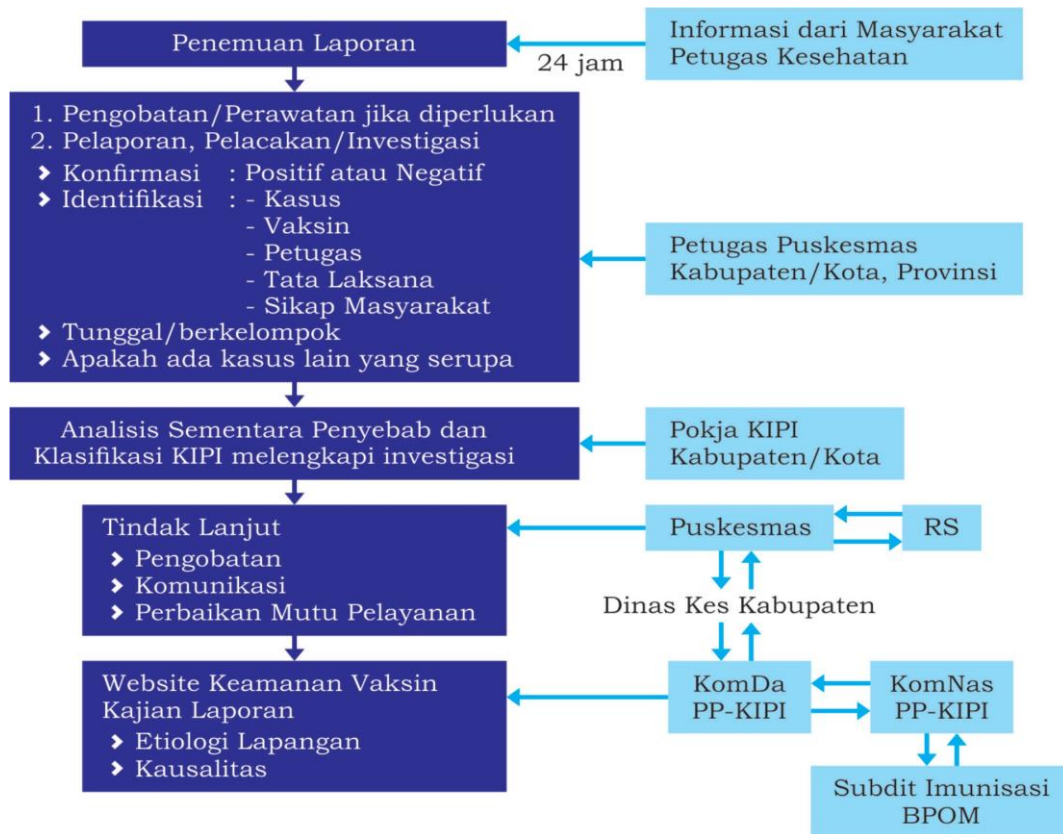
Penemuan Laporan

24 jam

Informasi dari Masyarakat
Petugas Kesehatan

1. Pengobatan/Perawatan jika diperlukan
2. Pelaporan, Pelacakan/Investigasi
› Konfirmasi : Positif atau Negatif
› Identifikasi : - Kasus
- Vaksin
- Petugas
- Tata Laksana
- Sikap Masyarakat
› Tunggal/berkelompok
› Apakah ada kasus lain yang serupa

Petugas Puskesmas
Kabupaten/Kota, Provinsi

Analisis Sementara Penyebab dan Klasifikasi KIPI melengkapi investigasi

Pokja KIPI
Kabupaten/Kota

Tindak Lanjut
› Pengobatan
› Komunikasi
› Perbaikan Mutu Pelayanan

Puskesmas

RS

Dinas Kes Kabupaten

Website Keamanan Vaksin
Kajian Laporan
› Etiologi Lapangan
› Kausalitas

KomDa
PP-KIPI

KomNas
PP-KIPI

Subdit Imunisasi
BPOM